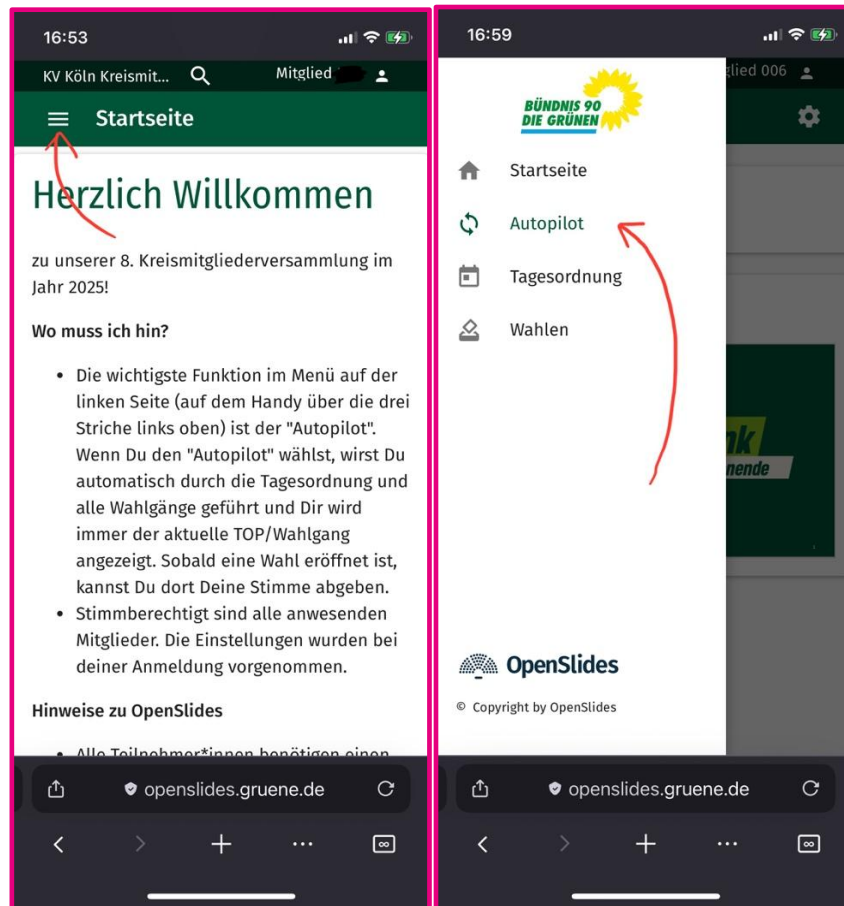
16:53

KV Köln Kreismit...

Mitglied

Startseite

Herzlich Willkommen

zu unserer 8. Kreismitgliederversammlung im Jahr 2025!

**Wo muss ich hin?**

- Die wichtigste Funktion im Menü auf der linken Seite (auf dem Handy über die drei Striche links oben) ist der "Autopilot". Wenn Du den "Autopilot" wählst, wirst Du automatisch durch die Tagesordnung und alle Wahlgänge geführt und Dir wird immer der aktuelle TOP/Wahlgang angezeigt. Sobald eine Wahl eröffnet ist, kannst Du dort Deine Stimme abgeben.
- Stimmberechtigt sind alle anwesenden Mitglieder. Die Einstellungen wurden bei deiner Anmeldung vorgenommen.

**Hinweise zu OpenSlides**

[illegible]

openslides.gruene.de

16:59

BÜNDNIS 90 DIE GRÜNEN

glied 006

Startseite

Autopilot

Tagesordnung

Wahlen

nk

nende

OpenSlides

© Copyright by OpenSlides

openslides.gruene.de